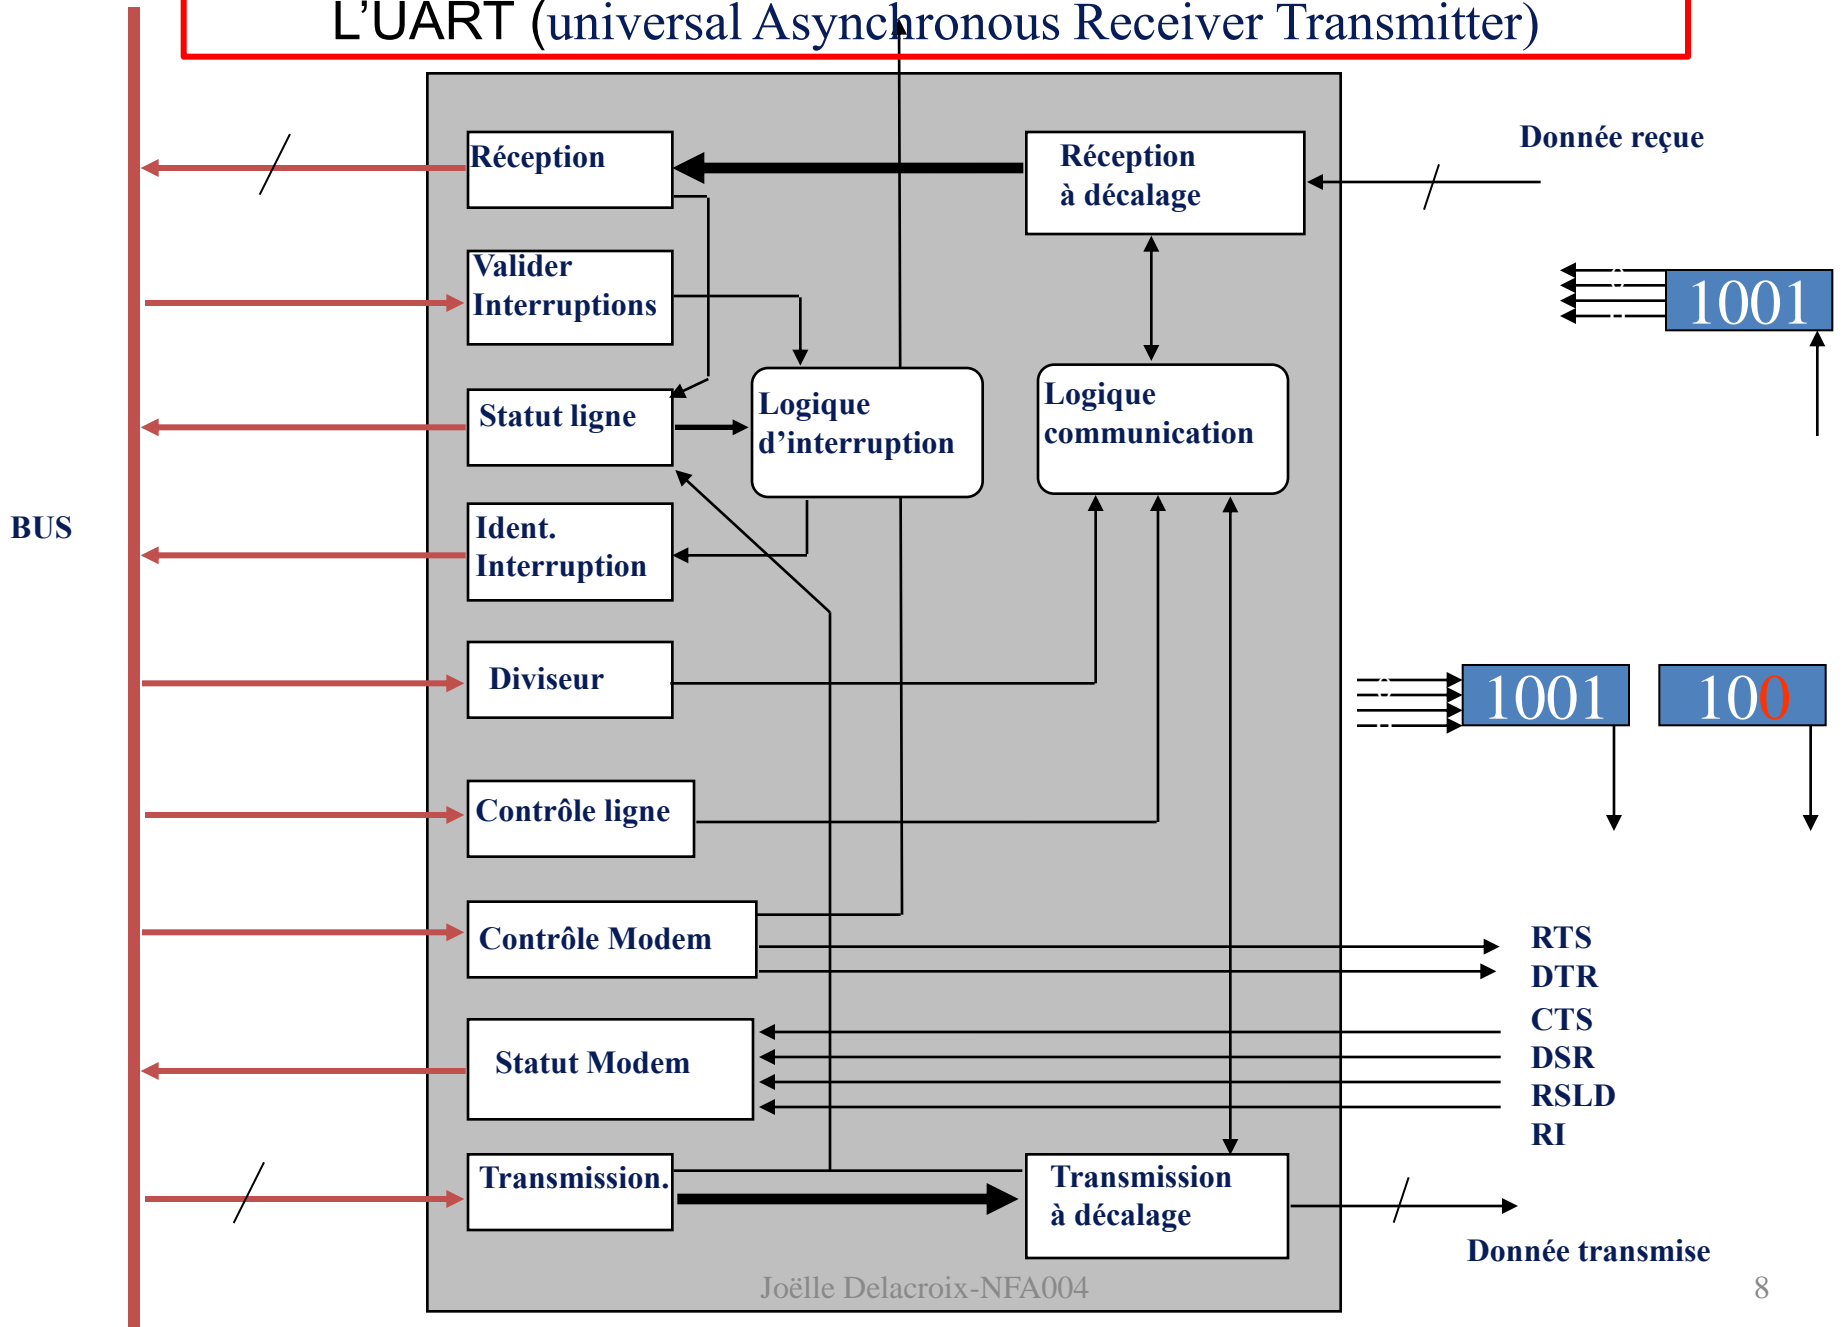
L'UART (universal Asynchronous Receiver Transmitter)

Réception

Réception à décalage

Donnée reçue

Valider Interruptions

1001

Statut ligne

Logique d'interruption

Logique communication

BUS

Ident. Interruption

Diviseur

1001

100

Contrôle ligne

Contrôle Modem

RTS
DTR
CTS
DSR
RSLD
RI

Statut Modem

Transmission.

Transmission à décalage

Donnée transmise

Joëlle Delacroix-NFA004

8